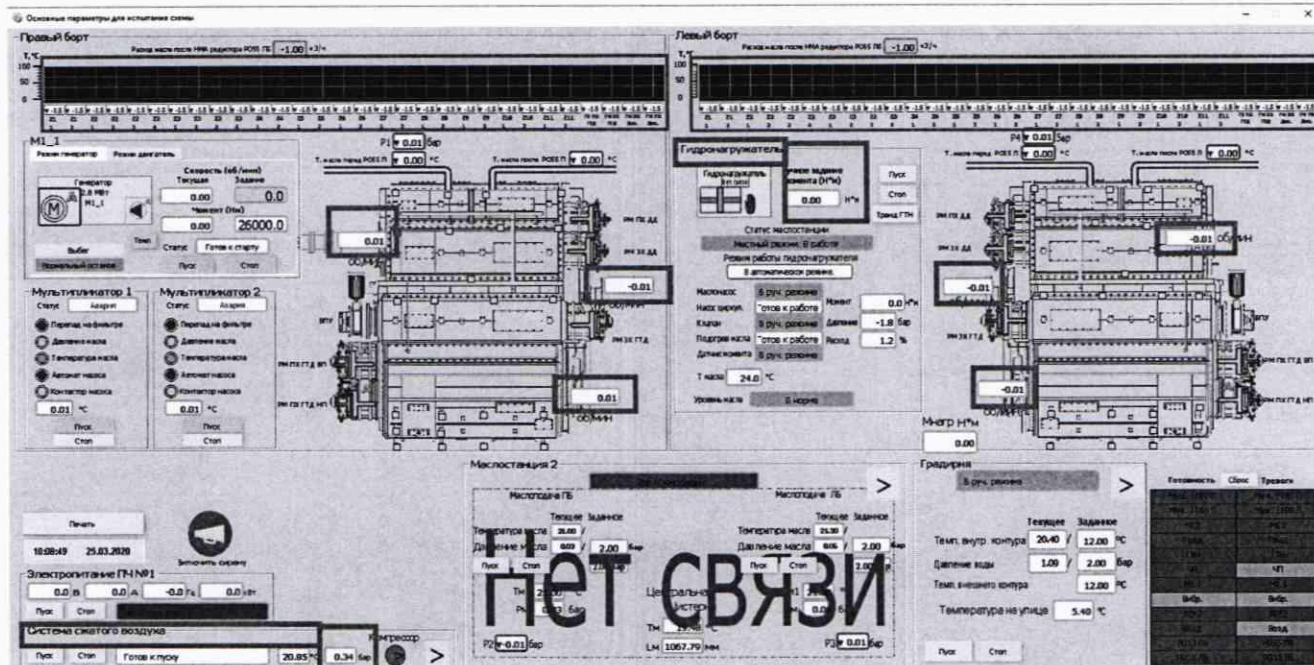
Основные параметры для испытания схемы

Правый борт
Расход масла после НМА редуктора POSS ПБ -1.00 м3/ч
T, °C
100
50
0

M1_1
Режим генератор Режим двигатель
Генератор
M1_1
Скорость (об/мин)
Текущая Задание
0.00 0.0
Момент (Нм)
0.00 26000.0
Статус Готов к старту
Выбег
Нормальный останов
Пуск Стоп

P1 0.01 бар
T. масла перед POSS П 0.00 °C
T. масла после POSS П 0.00 °C
0.01
об/мин
-0.01
0.01
об/мин

Мультипликатор 1
Статус Авария
Перепад на фильтре
Давление масла
Температура масла
Автомат насоса
Контактор насоса
0.01 °C
Пуск
Стоп

Мультипликатор 2
Статус Авария
Перепад на фильтре
Давление масла
Температура масла
Автомат насоса
Контактор насоса
0.01 °C
Пуск
Стоп

Левый борт
Расход масла после НМА редуктора POSS ЛБ -1.00 м3/ч
T, °C
100
50
0

Гидронагружатель
Ручное задание момента (Н*м)
0.00 Н*м
Пуск
Стоп
Тренд ГТН
Статус маслостанции
Местный режим. В работе
Режим работы гидронагружателя
В автоматическом режиме.
Маслонас В руч. режиме
Насос циркул. Готов к работе
Клапан В руч. режиме
Подогрев масла Готов к работе
Датчик момента В руч. режиме
Момент 0.0 Н*м
Давление -1.8 бар
Расход 1.2 %
T масла 24.0 °C
Уровень масла В норме

P4 0.01 бар
T. масла перед POSS Л 0.00 °C
T. масла после POSS Л 0.00 °C
-0.01 об/мин
-0.01
-0.01
об/мин
Мнагр Н*м
0.00

Маслостанция 2
Маслоподача ПБ
Маслоподача ЛБ
Текущее Заданное
Температура масла 28.00
Давление масла 0.03 / 2.00 бар
Пуск Стоп
Текущее Заданное
Температура масла 25.50
Давление масла 0.06 / 2.00 бар
Пуск Стоп
Нет связи
Центральна
Tм 25.45 °C
Lм 1067.79 мм
P2 0.01 бар
P3 0.01 бар

Градирня
В руч. режиме
Текущее Заданное
Темп. внутр. контура 20.40 / 12.00 °C
Давление воды 1.09 / 2.00 бар
Темп. внешнего контура 12.00 °C
Температура на улице 5.40 °C
Пуск Стоп

Готовность Сброс Тревоги
ЧП
Вибр.
Вибр.
Вода

Печать
10:08:49 25.03.2020
Включить сирену

Электропитание ПЧ №1
0.0 В 0.0 А -0.0 Гц 0.0 кВт
Пуск Стоп

Система сжатого воздуха
Пуск Стоп Готов к пуску
20.85 °C 0.34 бар
Компрессор